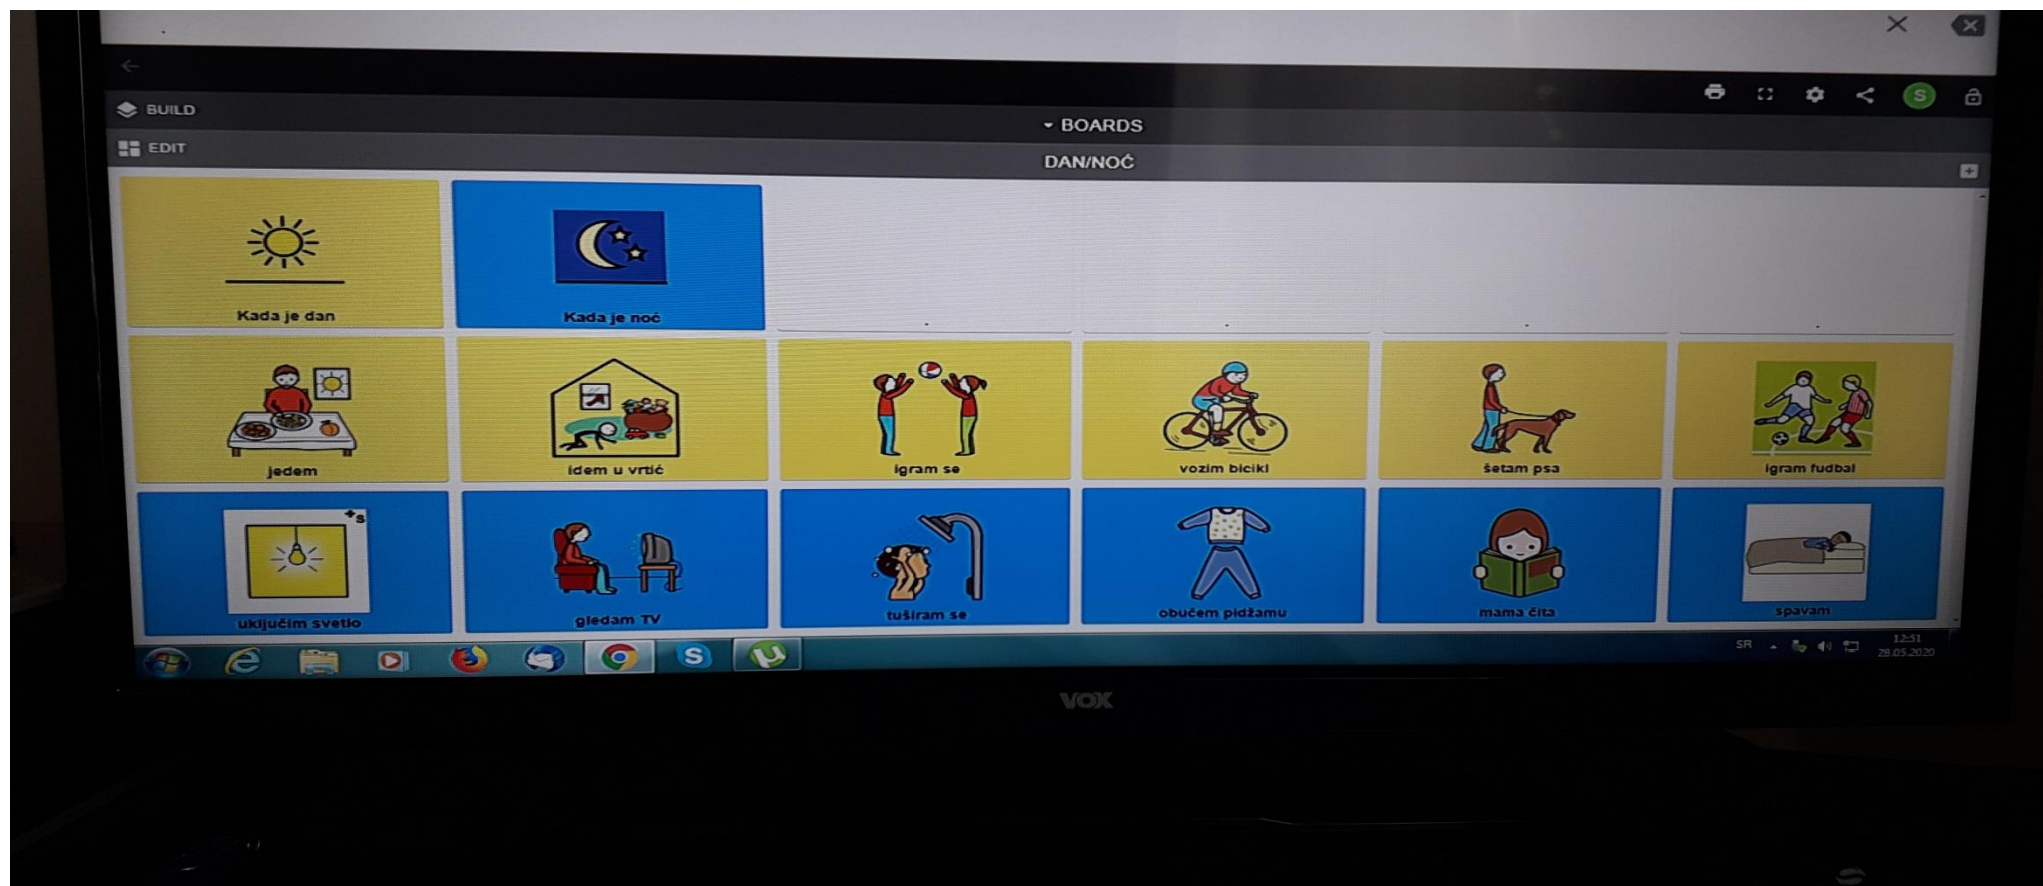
BUILD
EDIT
BOARDS
DAN/NOĆ
S

Kada je dan
Kada je noć

jedem
idem u vrtić
igram se
vozim biciki
šetam psa
igram fudbal

+s
uključim svetlo
gledam TV
tuširam se
obučem pidžamu
mama čita
spavam

SR
12:51
28.05.2020

VOX